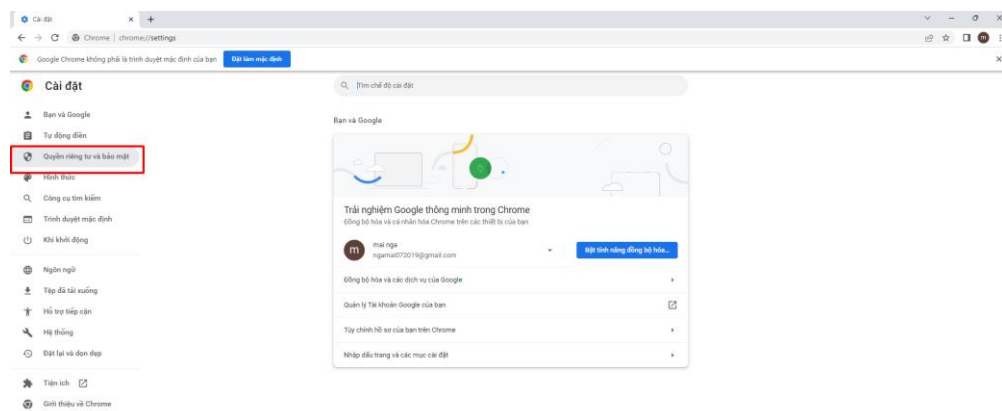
Cài đặt × +

Chrome | chrome://settings

Google Chrome không phải là trình duyệt mặc định của bạn Đặt làm mặc định

Cài đặt

Tìm chế độ cài đặt

Bạn và Google
Tự động điền
Quyền riêng tư và bảo mật
Hình thức
Công cụ tìm kiếm
Trình duyệt mặc định
Khi khởi động
Ngôn ngữ
Tệp đã tải xuống
Hỗ trợ tiếp cận
Hệ thống
Đặt lại và dọn dẹp
Tiện ích
Giới thiệu về Chrome

Bạn và Google

Trải nghiệm Google thông minh trong Chrome
Đồng bộ hóa và cá nhân hóa Chrome trên các thiết bị của bạn

m mai nga
ngamai072019@gmail.com

Bật tính năng đồng bộ hóa...

Đồng bộ hóa và các dịch vụ của Google
Quản lý Tài khoản Google của bạn
Tùy chỉnh hồ sơ của bạn trên Chrome
Nhập dấu trang và các mục cài đặt